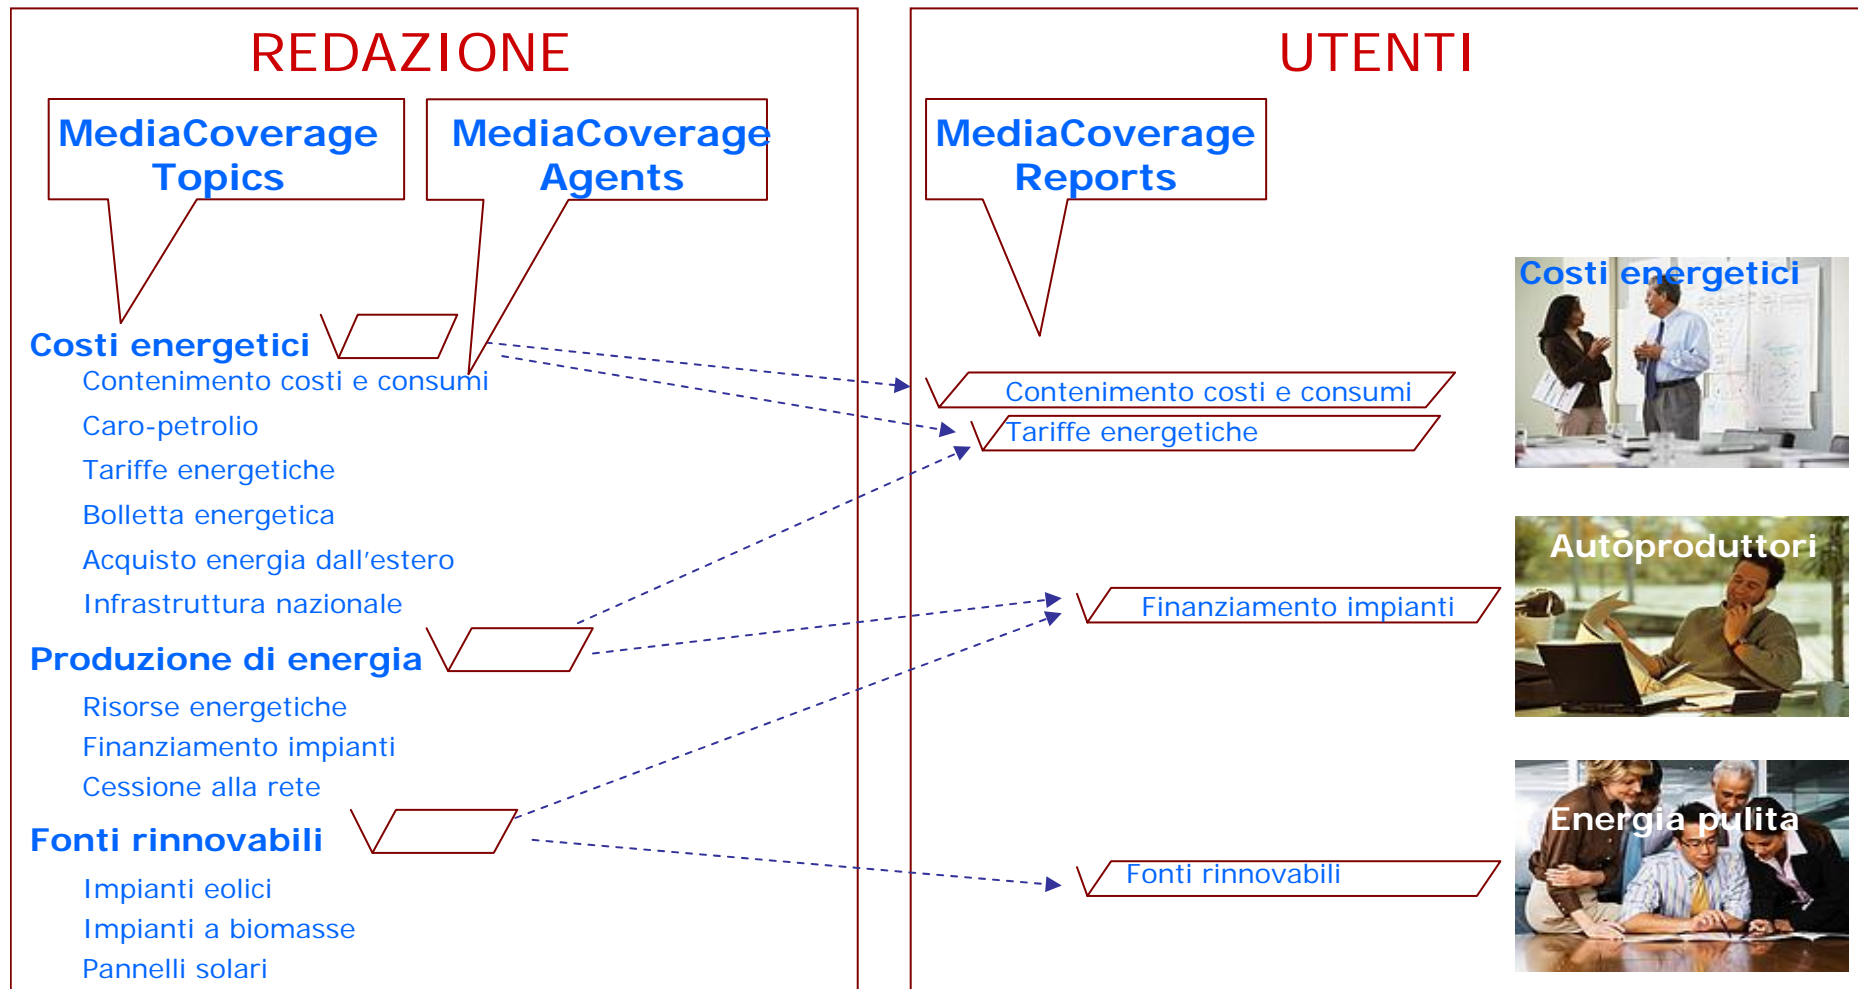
REDAZIONE

MediaCoverage Topics

MediaCoverage Agents

Costi energetici
Contenimento costi e consumi
Caro-petrolio
Tariffe energetiche
Bolletta energetica
Acquisto energia dall'estero
Infrastruttura nazionale

Produzione di energia
Risorse energetiche
Finanziamento impianti
Cessione alla rete

Fonti rinnovabili
Impianti eolici
Impianti a biomasse
Pannelli solari

UTENTI

MediaCoverage Reports

Contenimento costi e consumi
Tariffe energetiche
Finanziamento impianti
Fonti rinnovabili

Costi energetici

Autoproduttori

Energia pulita